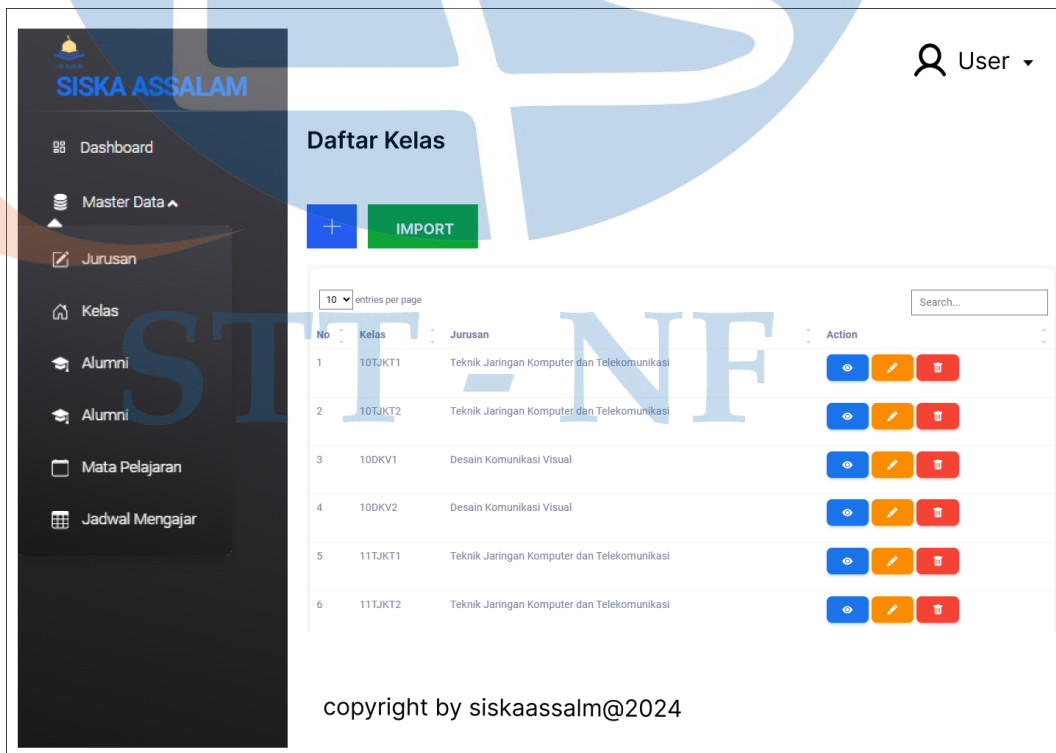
SISKA ASSALAM

Dashboard

Master Data

Jurusan

Kelas

Alumni

Alumni

Mata Pelajaran

Jadwal Mengajar

User

Daftar Kelas

+

IMPORT

10 entries per page

Search...

| No | Kelas | Jurusan | Action |
|---|---|---|---|
| 1 | 10TJKT1 | Teknik Jaringan Komputer dan Telekomunikasi | |
| 2 | 10TJKT2 | Teknik Jaringan Komputer dan Telekomunikasi | |
| 3 | 10DKV1 | Desain Komunikasi Visual | |
| 4 | 10DKV2 | Desain Komunikasi Visual | |
| 5 | 11TJKT1 | Teknik Jaringan Komputer dan Telekomunikasi | |
| 6 | 11TJKT2 | Teknik Jaringan Komputer dan Telekomunikasi | |

STT - NF

copyright by siskaassalm@2024